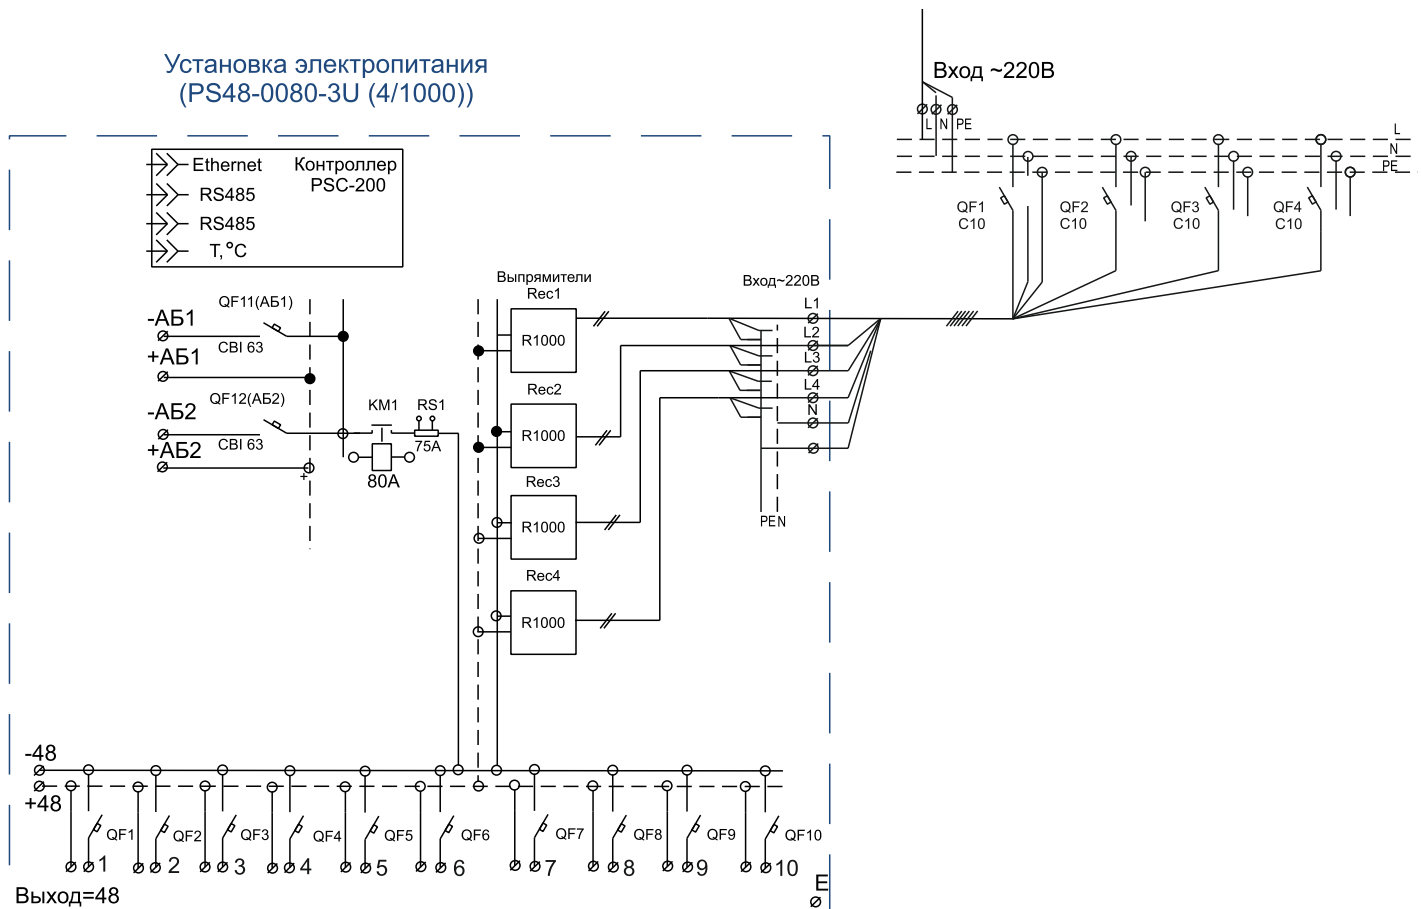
Установка электропитания
(PS48-0080-3U (4/1000))

Вход ~220В

L N PE

L
N
PE

QF1
C10

QF2
C10

QF3
C10

QF4
C10

Ethernet
RS485
RS485
T,°C

Контроллер
PSC-200

Выпрямители
Rec1

Вход~220В

L1
L2
L3
L4
N

PEN

-АБ1
QF11(АБ1)
CBI 63
+АБ1

-АБ2
QF12(АБ2)
CBI 63
+АБ2

KM1
RS1
75A
80A

R1000
Rec2
R1000
Rec3
R1000
Rec4
R1000

-48
+48

QF1 QF2 QF3 QF4 QF5 QF6 QF7 QF8 QF9 QF10

1 2 3 4 5 6 7 8 9 10

E

Выход=48